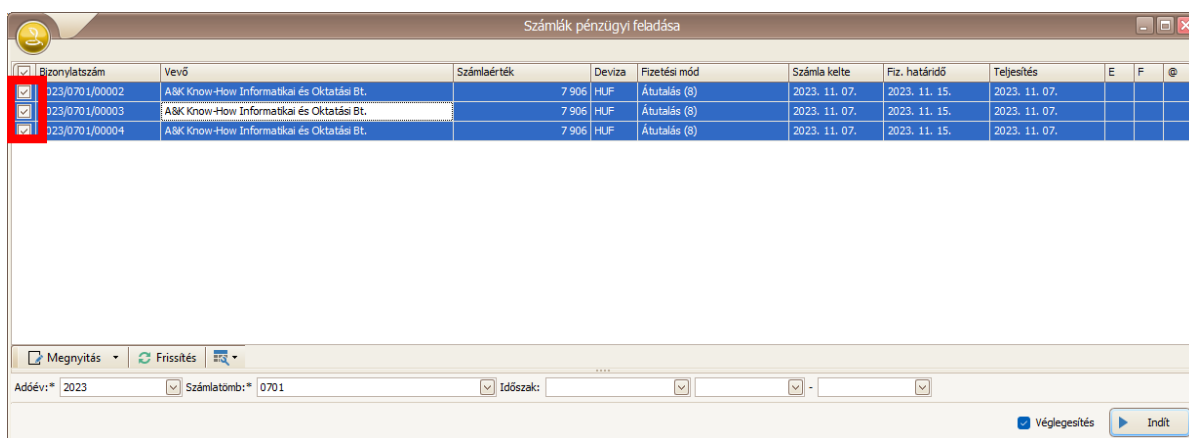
Számlák pénzügyi feladása

| | Bizonylatszám | Vevő | Számlaérték | Deviza | Fizetési mód | Számla kelte | Fiz. határidő | Teljesítés | E | F | @ |
|---|---|---|---|---|---|---|---|---|---|---|---|
| | 023/0701/00002 | A&K Know-How Informatikai és Oktatási Bt. | 7 906 | HUF | Átutalás (8) | 2023. 11. 07. | 2023. 11. 15. | 2023. 11. 07. | | | |
| | 023/0701/00003 | A&K Know-How Informatikai és Oktatási Bt. | 7 906 | HUF | Átutalás (8) | 2023. 11. 07. | 2023. 11. 15. | 2023. 11. 07. | | | |
| | 023/0701/00004 | A&K Know-How Informatikai és Oktatási Bt. | 7 906 | HUF | Átutalás (8) | 2023. 11. 07. | 2023. 11. 15. | 2023. 11. 07. | | | |

Megnyitás Frissítés

Adóév:* 2023 Számlatömb:* 0701 Időszak: -

Véglegesítés Indít